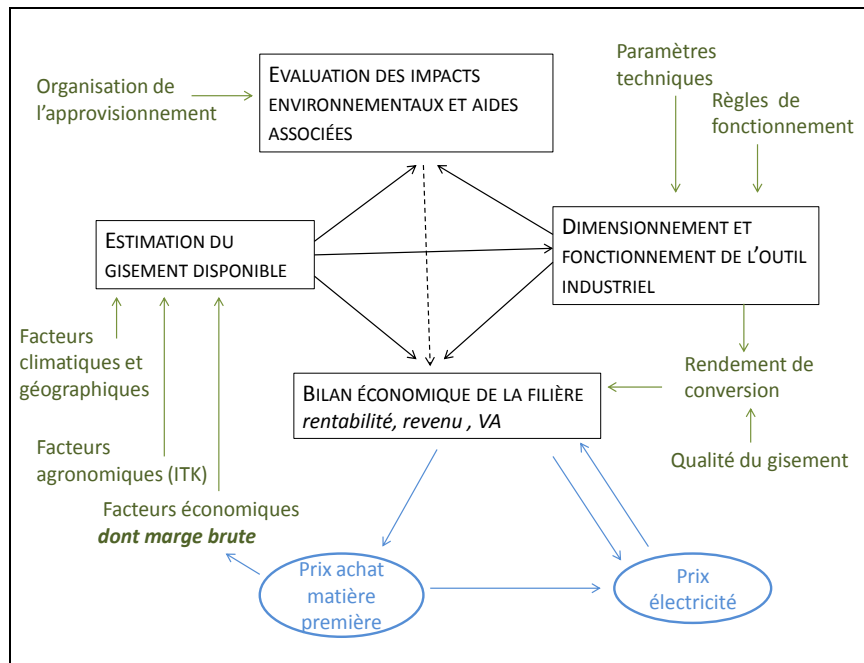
Organisation de l'approvisionnement

EVALUATION DES IMPACTS ENVIRONNEMENTAUX ET AIDES ASSOCIÉES

Paramètres techniques

Règles de fonctionnement

ESTIMATION DU GISEMENT DISPONIBLE

DIMENSIONNEMENT ET FONCTIONNEMENT DE L'OUTIL INDUSTRIEL

Facteurs climatiques et géographiques

Rendement de conversion

BILAN ÉCONOMIQUE DE LA FILIÈRE
*rentabilité, revenu , VA*

Facteurs agronomiques (ITK)

Qualité du gisement

Facteurs économiques
***dont marge brute***

Prix achat matière première

Prix électricité